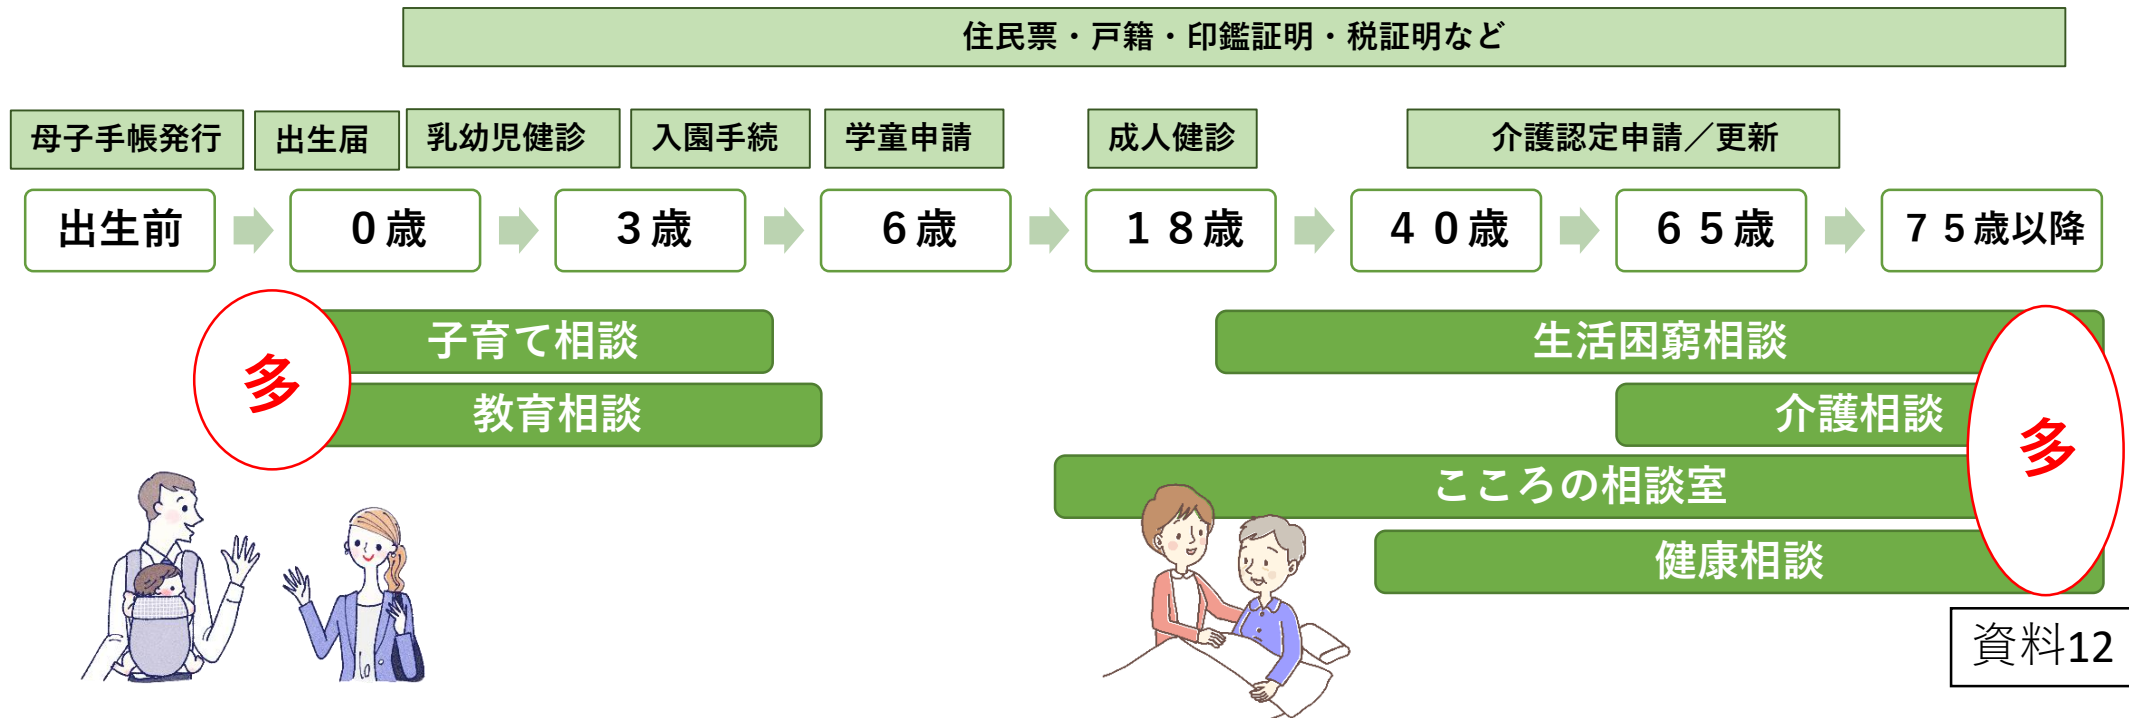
住民票・戸籍・印鑑証明・税証明など

母子手帳発行
出生届
乳幼児健診
入園手続
学童申請
成人健診
介護認定申請／更新

出生前
0歳
3歳
6歳
18歳
40歳
65歳
75歳以降

多
子育て相談
教育相談

生活困窮相談
介護相談
こころの相談室
健康相談
多

資料12